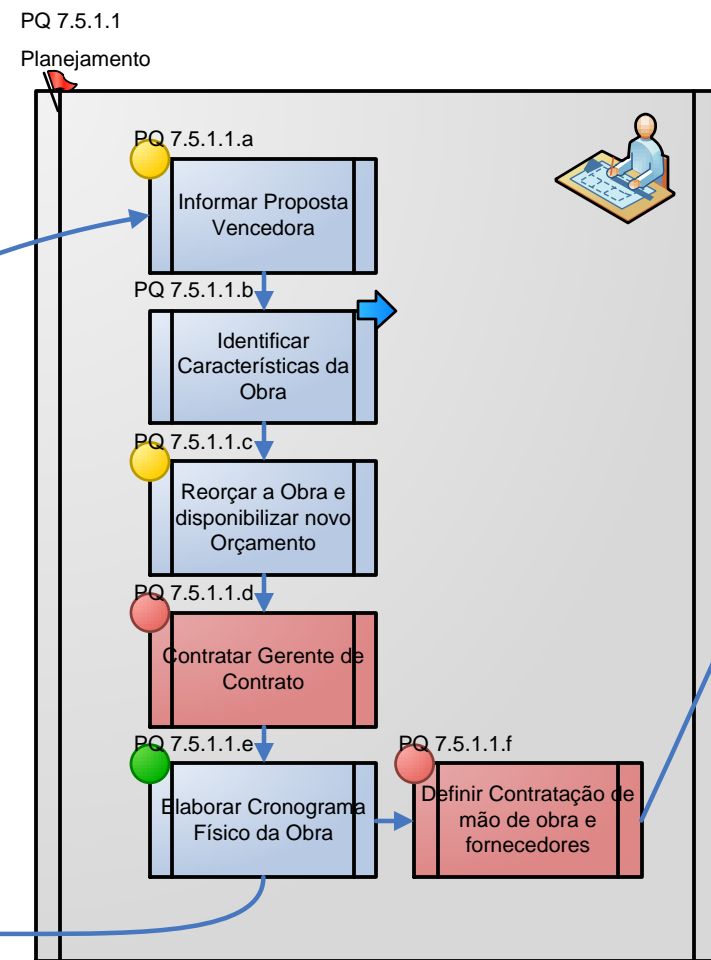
PQ 7.5.1.1

Planejamento

PQ 7.5.1.1.a

Informar Proposta Vencedora

PQ 7.5.1.1.b

Identificar Características da Obra

PQ 7.5.1.1.c

Reorçar a Obra e disponibilizar novo Orçamento

PQ 7.5.1.1.d

Contratar Gerente de Contrato

PQ 7.5.1.1.e

Elaborar Cronograma Físico da Obra

PQ 7.5.1.1.f

Definir Contratação de mão de obra e fornecedores